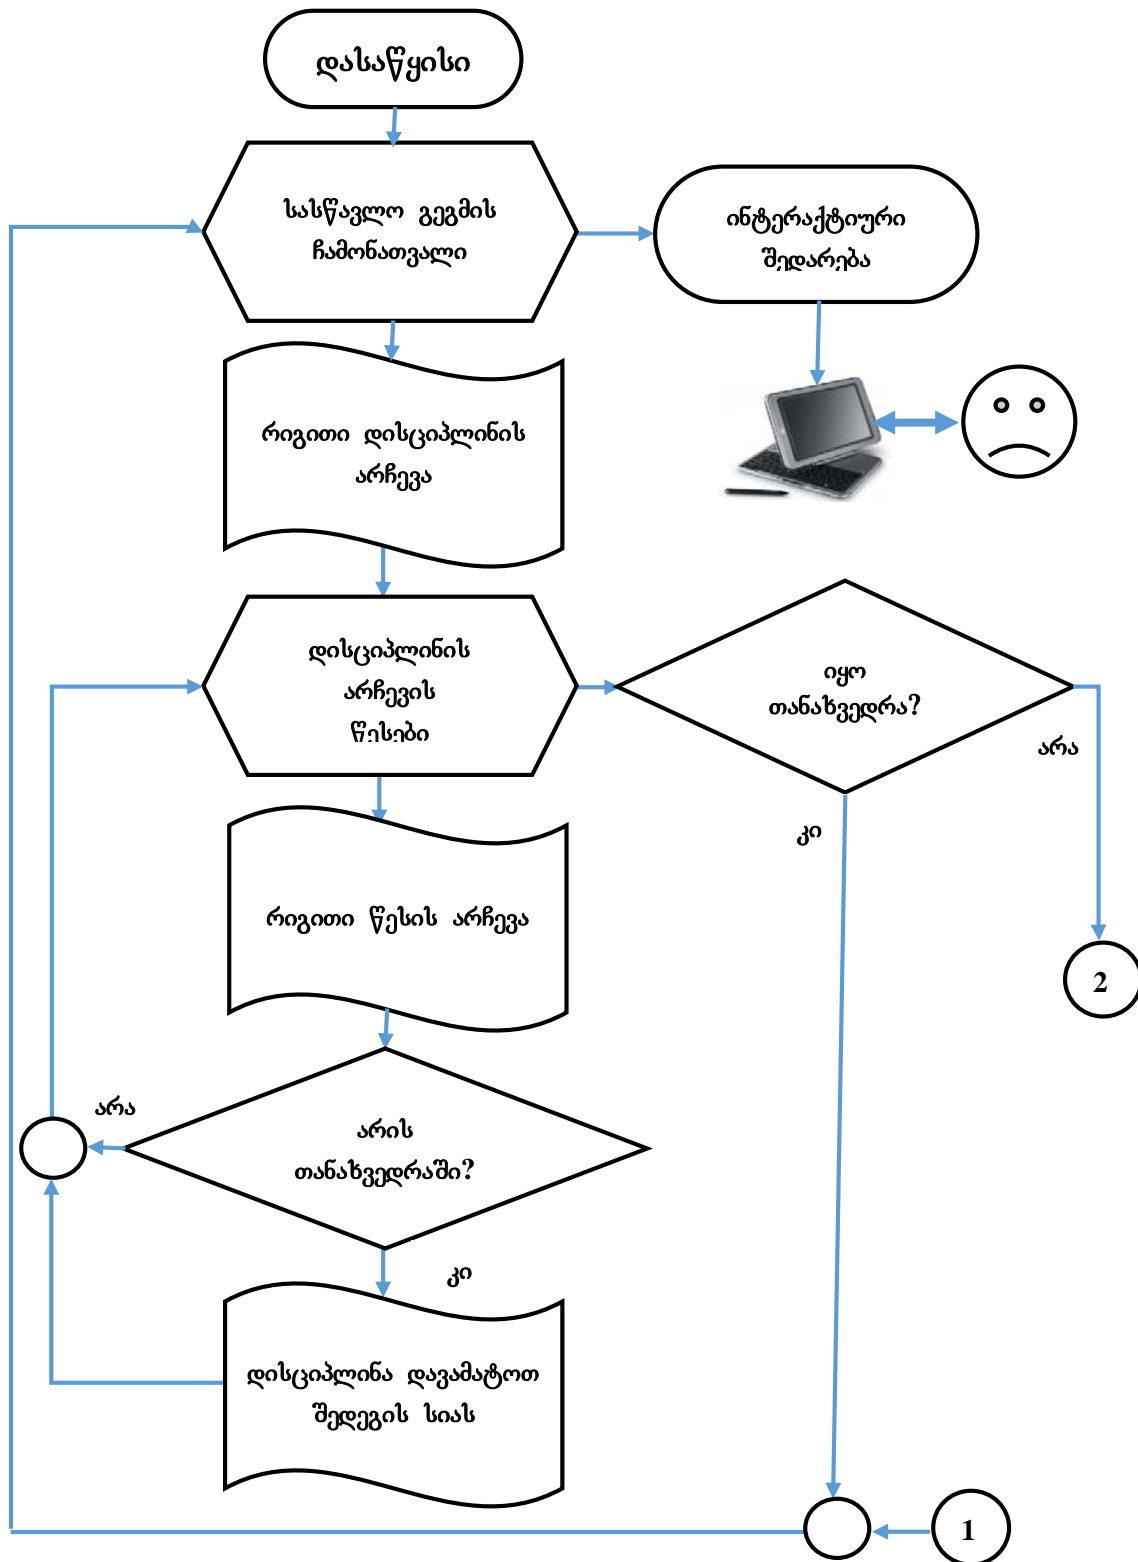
დასაწყისი

სასწავლო გეგმის ჩამონათვალი

ინტერაქტიური შედარება

რიგითი დისციპლინის არჩევა

დისციპლინის არჩევის წესები

იყო თანაზვედრა?

არა

კი

2

რიგითი წესის არჩევა

არა

არის თანაზვედრაში?

კი

დისციპლინა დავამატოთ შედეგის სიას

1